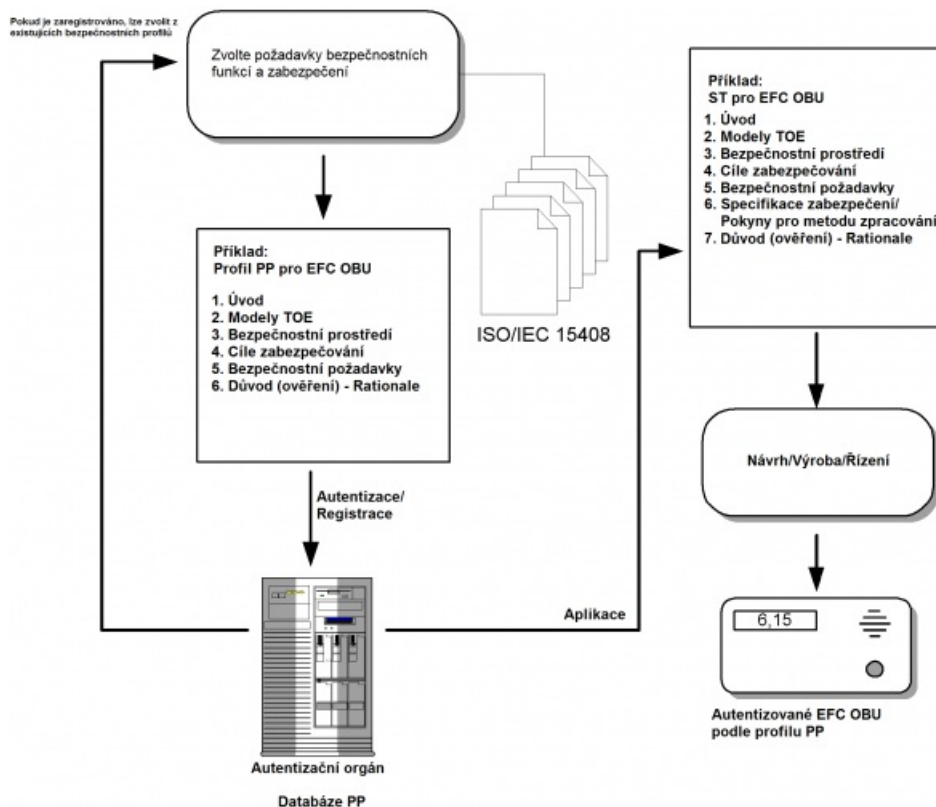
Pokud je zaregistrováno, lze zvolit z existujících bezpečnostních profilů

Zvolte požadavky bezpečnostních funkcí a zabezpečení

Příklad:
Profil PP pro EFC OBU

1. Úvod
2. Modely TOE
3. Bezpečnostní prostředí
4. Cíle zabezpečování
5. Bezpečnostní požadavky
6. Důvod (ověření) - Rationale

ISO/IEC 15408

Příklad:
ST pro EFC OBU
1. Úvod
2. Modely TOE
3. Bezpečnostní prostředí
4. Cíle zabezpečování
5. Bezpečnostní požadavky
6. Specifikace zabezpečení/ Pokyny pro metodu zpracování
7. Důvod (ověření) - Rationale

Autentizace/ Registrace

Návrh/Výroba/Řízení

Aplikace

6,15

Autentizační orgán

Databáze PP

Autentizované EFC OBU podle profilu PP